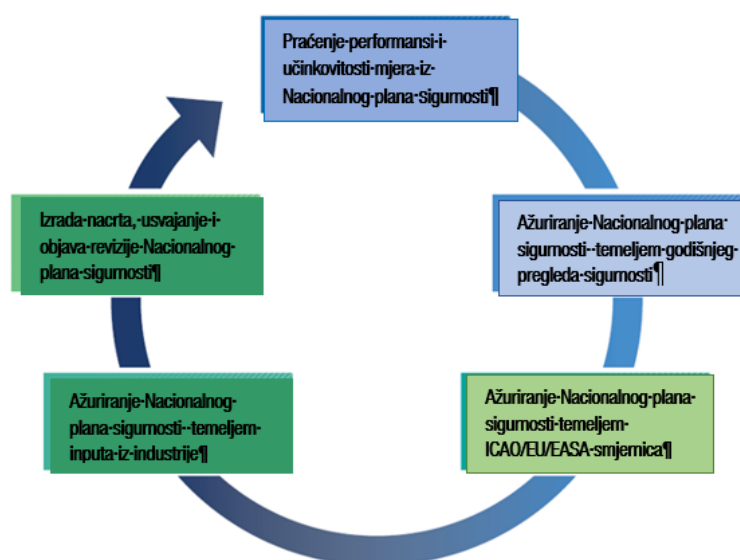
Praćenje·performansi·i·učinkovitosti·mjera·iz·Nacionalnog·plana·sigurnosti¶

Ažuriranje·Nacionalnog·plana·sigurnosti··temeljem·godišnjeg·pregleda·sigurnosti¶

Ažuriranje·Nacionalnog·plana·sigurnosti·temeljem·ICAO/EU/EASA·smjernica¶

Ažuriranje·Nacionalnog·plana·sigurnosti··temeljem·inputa·iz·industrije¶

Izrada·nacrta,·usvajanje·i·objava·revizije·Nacionalnog·plana·sigurnosti¶